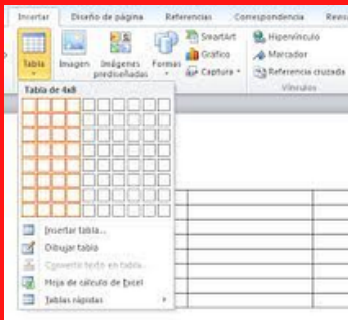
Insertar
Diseño de página
Referencias
Correspondencia
Revis

Tabla
Imagen
Imágenes prediseñadas
Formas
SmartArt
Gráfico
Captura
Hipervínculo
Marcador
Referencia cruzada
Vínculos

Tabla de 4x8

Insertar tabla...
Dibujar tabla
Convertir texto en tabla...
Hoja de cálculo de Excel
Tablas rápidas